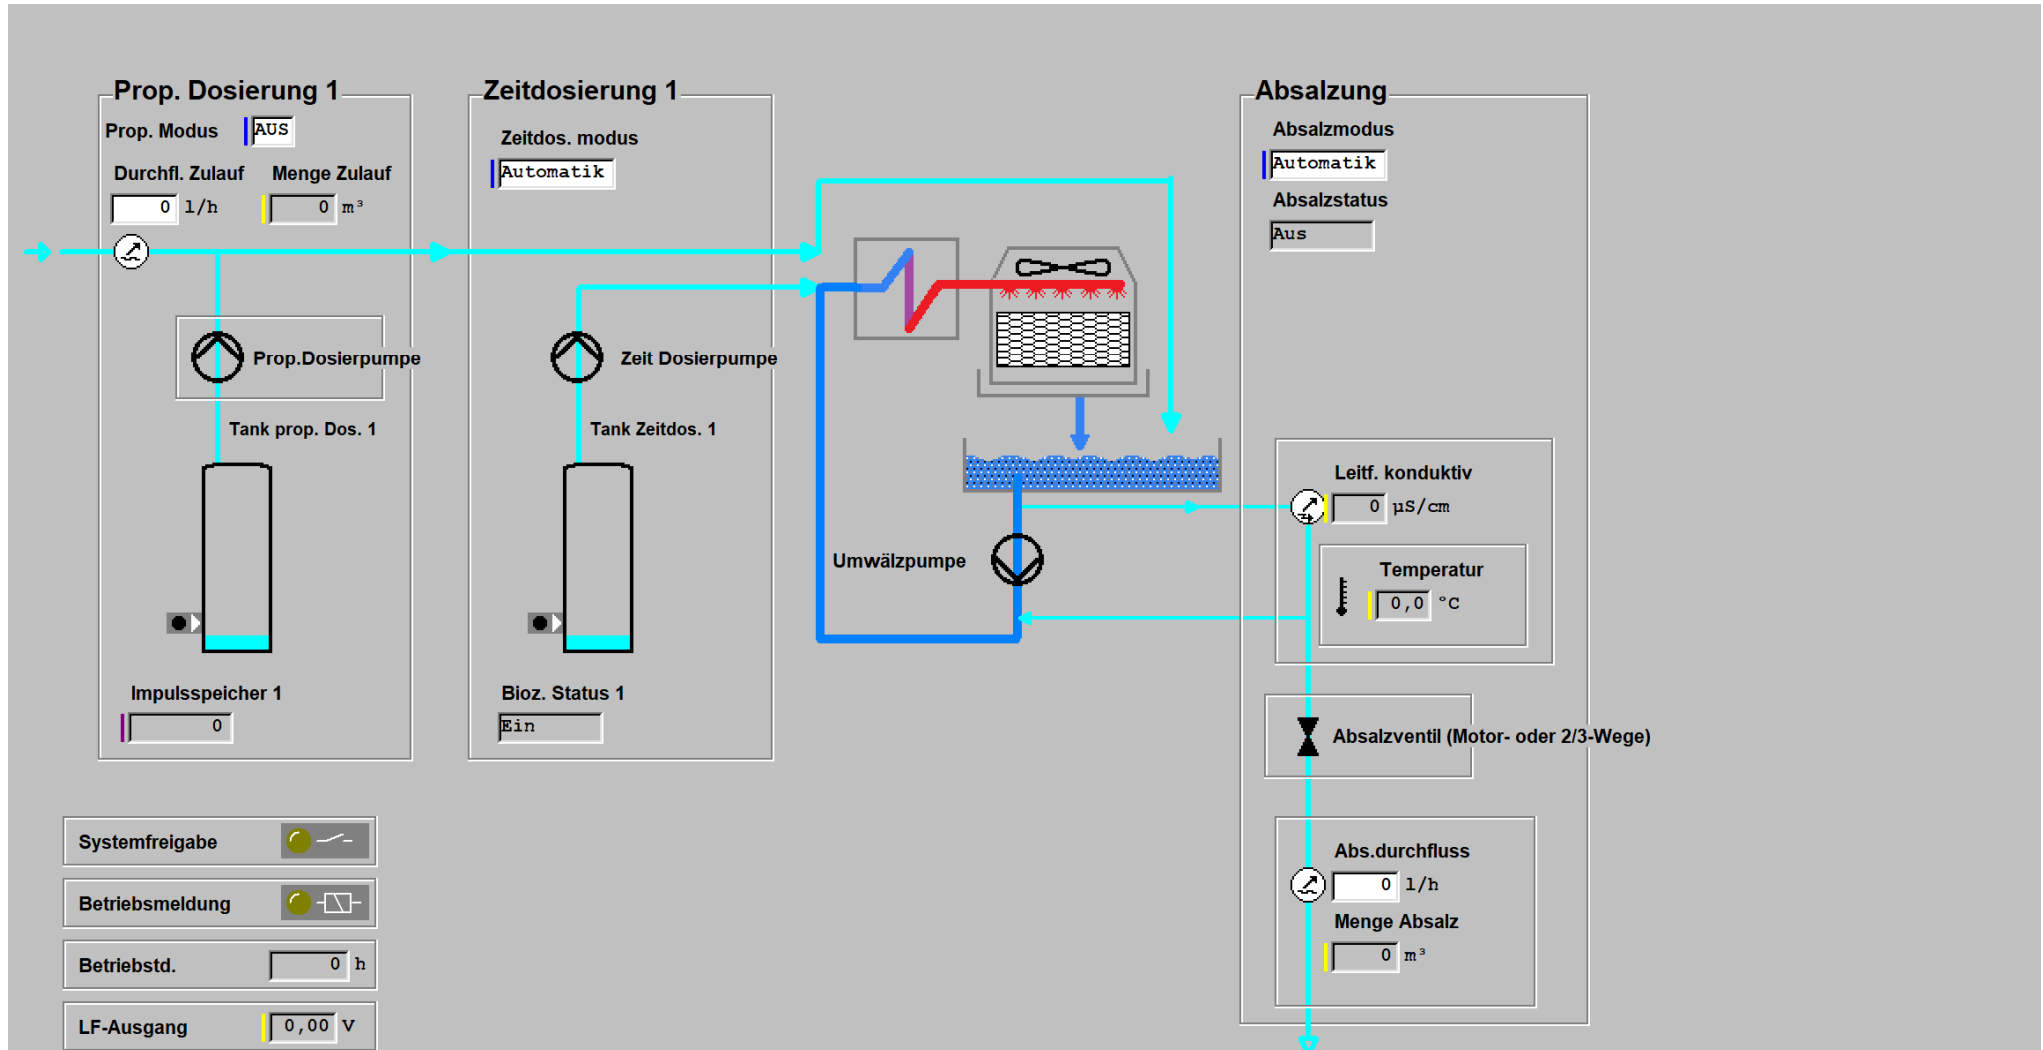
Prop. Dosierung 1

Prop. Modus AUS

Durchfl. Zulauf 0 l/h

Menge Zulauf 0 m³

Prop.Dosierpumpe

Tank prop. Dos. 1

Impulsspeicher 1 0

Zeitdosierung 1

Zeitdos. modus Automatik

Zeit Dosierpumpe

Tank Zeitdos. 1

Bioz. Status 1 Ein

Umwälzpumpe

Absalzung

Absalzmodus Automatik

Absalzstatus Aus

Leitf. konduktiv 0 µS/cm

Temperatur 0,0 °C

Absalzventil (Motor- oder 2/3-Wege)

Abs.durchfluss 0 l/h

Menge Absalz 0 m³

Systemfreigabe

Betriebsmeldung

Betriebstd. 0 h

LF-Ausgang 0,00 V